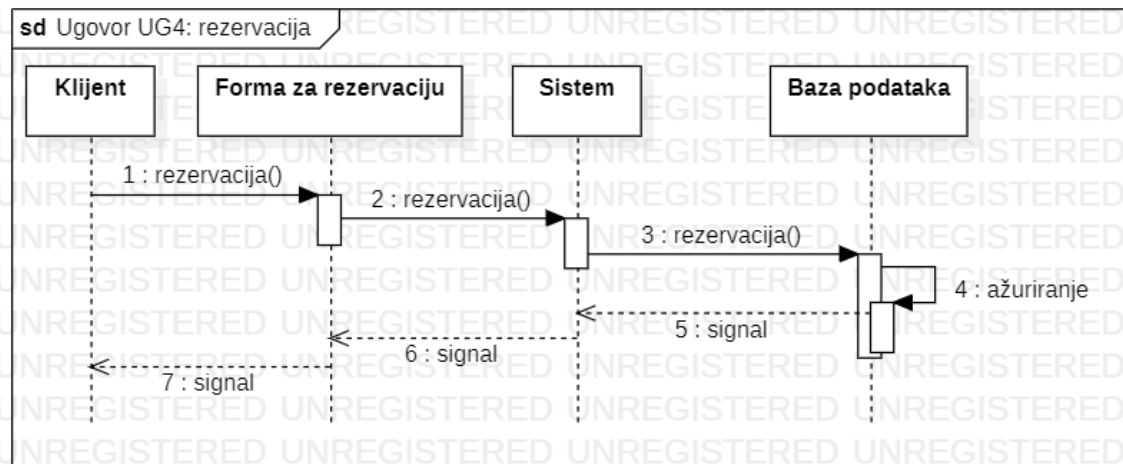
sd Ugovor UG4: rezervacija

UNREGISTERED UNREGISTERED UNREGISTERED

Klijent

Forma za rezervaciju

Sistem

Baza podataka

1 : rezervacija()

2 : rezervacija()

3 : rezervacija()

4 : ažuriranje

5 : signal

6 : signal

7 : signal

UNREGISTERED UNREGISTERED UNREGISTERED UNREGISTERED UNREGISTERED